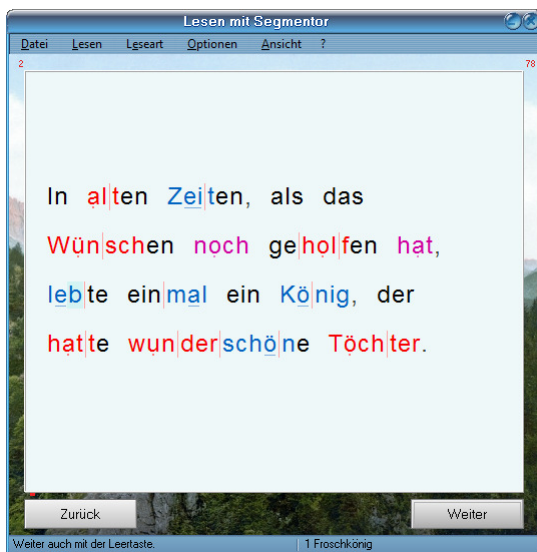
Lesen mit Segmentor

Datei Lesen Leseart Optionen Ansicht ?

2

78

In alten Zeiten, als das Wünschen noch geholfen hat, lebte einmal ein König, der hatte wunderschöne Töchter.

Zurück

Weiter

Weiter auch mit der Leertaste.

1 Froschkönig